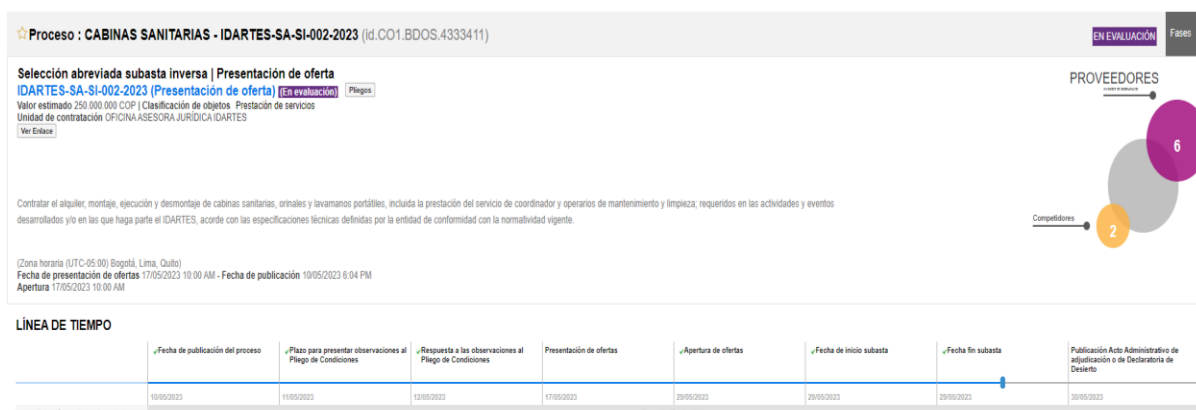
☆Proceso : CABINAS SANITARIAS - IDARTES-SA-SI-002-2023 (id.CO1.BDOS.4333411)

EN EVALUACIÓN

Fases

Selección abreviada subasta inversa | Presentación de oferta

IDARTES-SA-SI-002-2023 (Presentación de oferta) (En evaluación) Pliegos

Valor estimado 250.000.000 COP | Clasificación de objetos Prestación de servicios

Unidad de contratación OFICINA ASESORA JURÍDICA IDARTES

Ver Enlace

PROVEEDORES

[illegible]

6

Competidores

2

Contratar el alquiler, montaje, ejecución y desmontaje de cabinas sanitarias, orinales y lavamanos portátiles, incluida la prestación del servicio de coordinador y operarios de mantenimiento y limpieza; requeridos en las actividades y eventos desarrollados y/o en las que haga parte el IDARTES, acorde con las especificaciones técnicas definidas por la entidad de conformidad con la normatividad vigente.

(Zona horaria (UTC-05:00) Bogotá, Lima, Quito)

Fecha de presentación de ofertas 17/05/2023 10:00 AM - Fecha de publicación 10/05/2023 6:04 PM

Apertura 17/05/2023 10:00 AM

LÍNEA DE TIEMPO

| ✓Fecha de publicación del proceso | ✓Plazo para presentar observaciones al Pliego de Condiciones | ✓Respuesta a las observaciones al Pliego de Condiciones | Presentación de ofertas | ✓Apertura de ofertas | ✓Fecha de inicio subasta | ✓Fecha fin subasta | Publicación Acto Administrativo de adjudicación o de Declaratoria de Desierto |
|---|---|---|---|---|---|---|---|
| 10/05/2023 | 11/05/2023 | 12/05/2023 | 17/05/2023 | 29/05/2023 | 29/05/2023 | 29/05/2023 | 30/05/2023 |